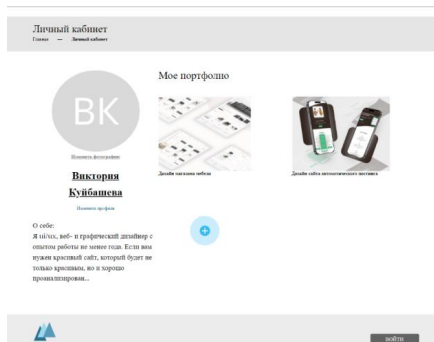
Личный кабинет
Главная — Личный кабинет

Мое портфолио

BK

Изменить фотографию

Виктория Куйбашева

Изменить профиль

О себе:
Я ui/ux, веб- и графический дизайнер с опытом работы не менее года. Если вам нужен красивый сайт, который будет не только красивым, но и хорошо проанализирован...

Дизайн магазина мебели

Дизайн сайта косметического института

+

ВОЙТИ